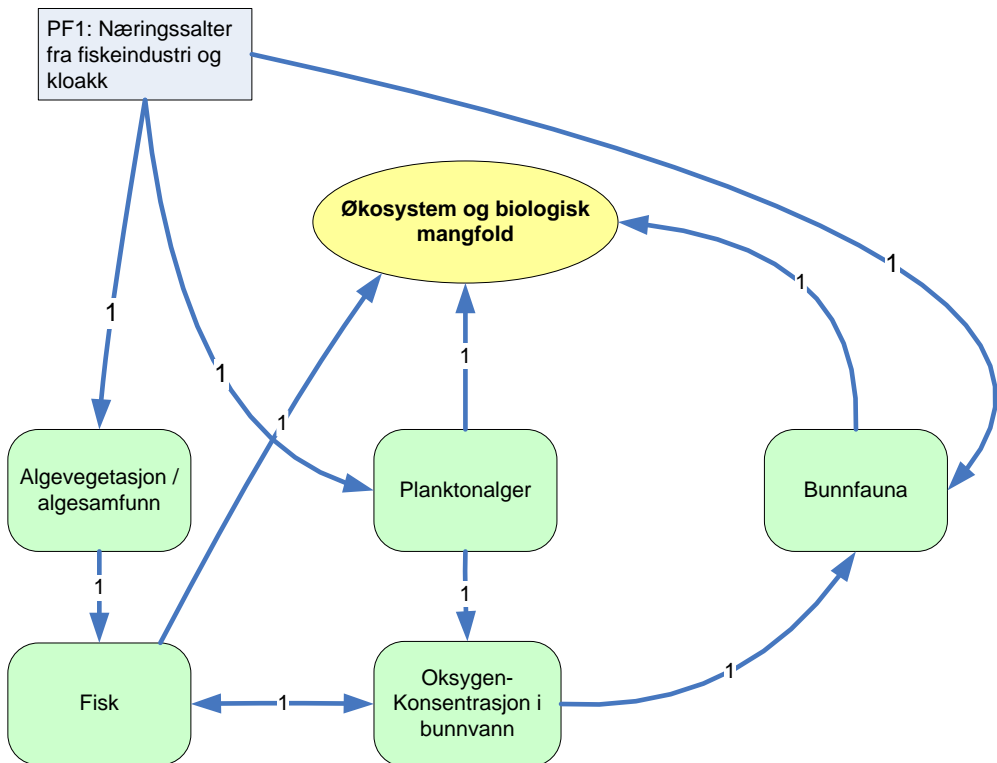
PF1: Næringssalter fra fiskeindustri og kloakk

Økosystem og biologisk mangfold

1

1

1

1

1

1

Algevegetasjon / algesamfunn

Planktonalger

Bunnfauna

1

1

Fisk

1

Oksygen-Konsentrasjon i bunnvann

1